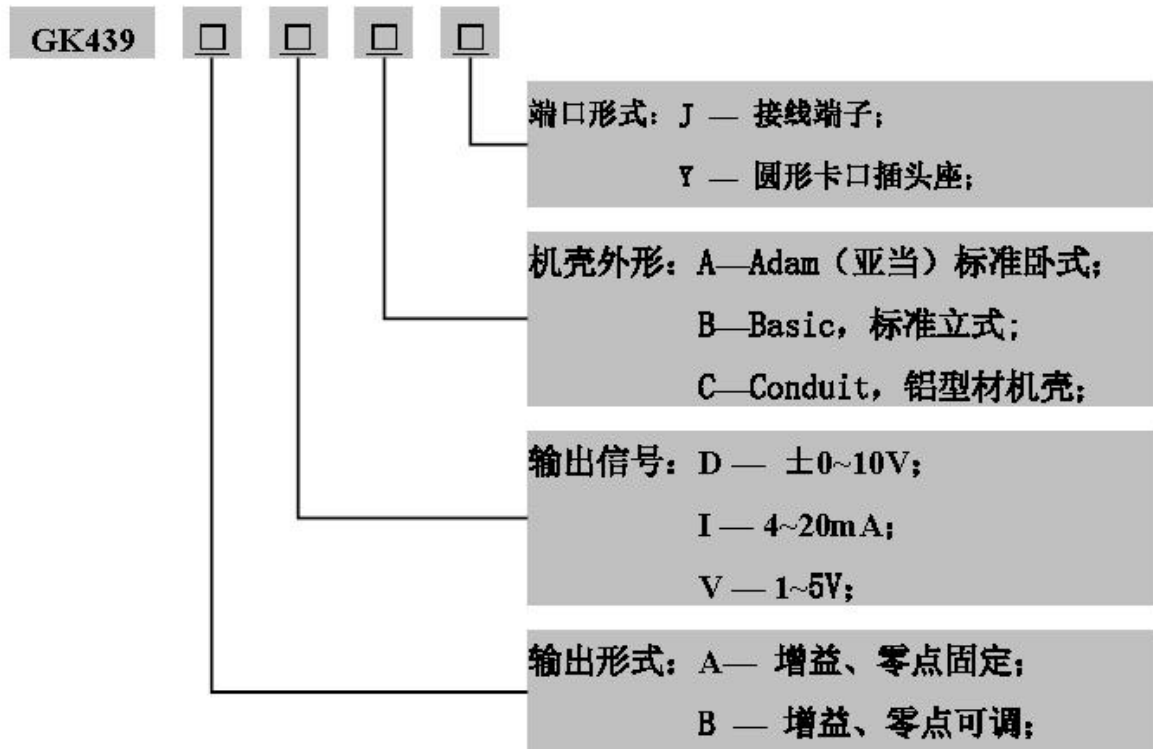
GK439 □ □ □ □

端口形式：J — 接线端子；
Y — 圆形卡口插头座；

机壳外形：A—Adam（亚当）标准卧式；
B—Basic，标准立式；
C—Conduit，铝型材机壳；

输出信号：D — ±0~10V；
I — 4~20mA；
V — 1~5V；

输出形式：A— 增益、零点固定；
B — 增益、零点可调；